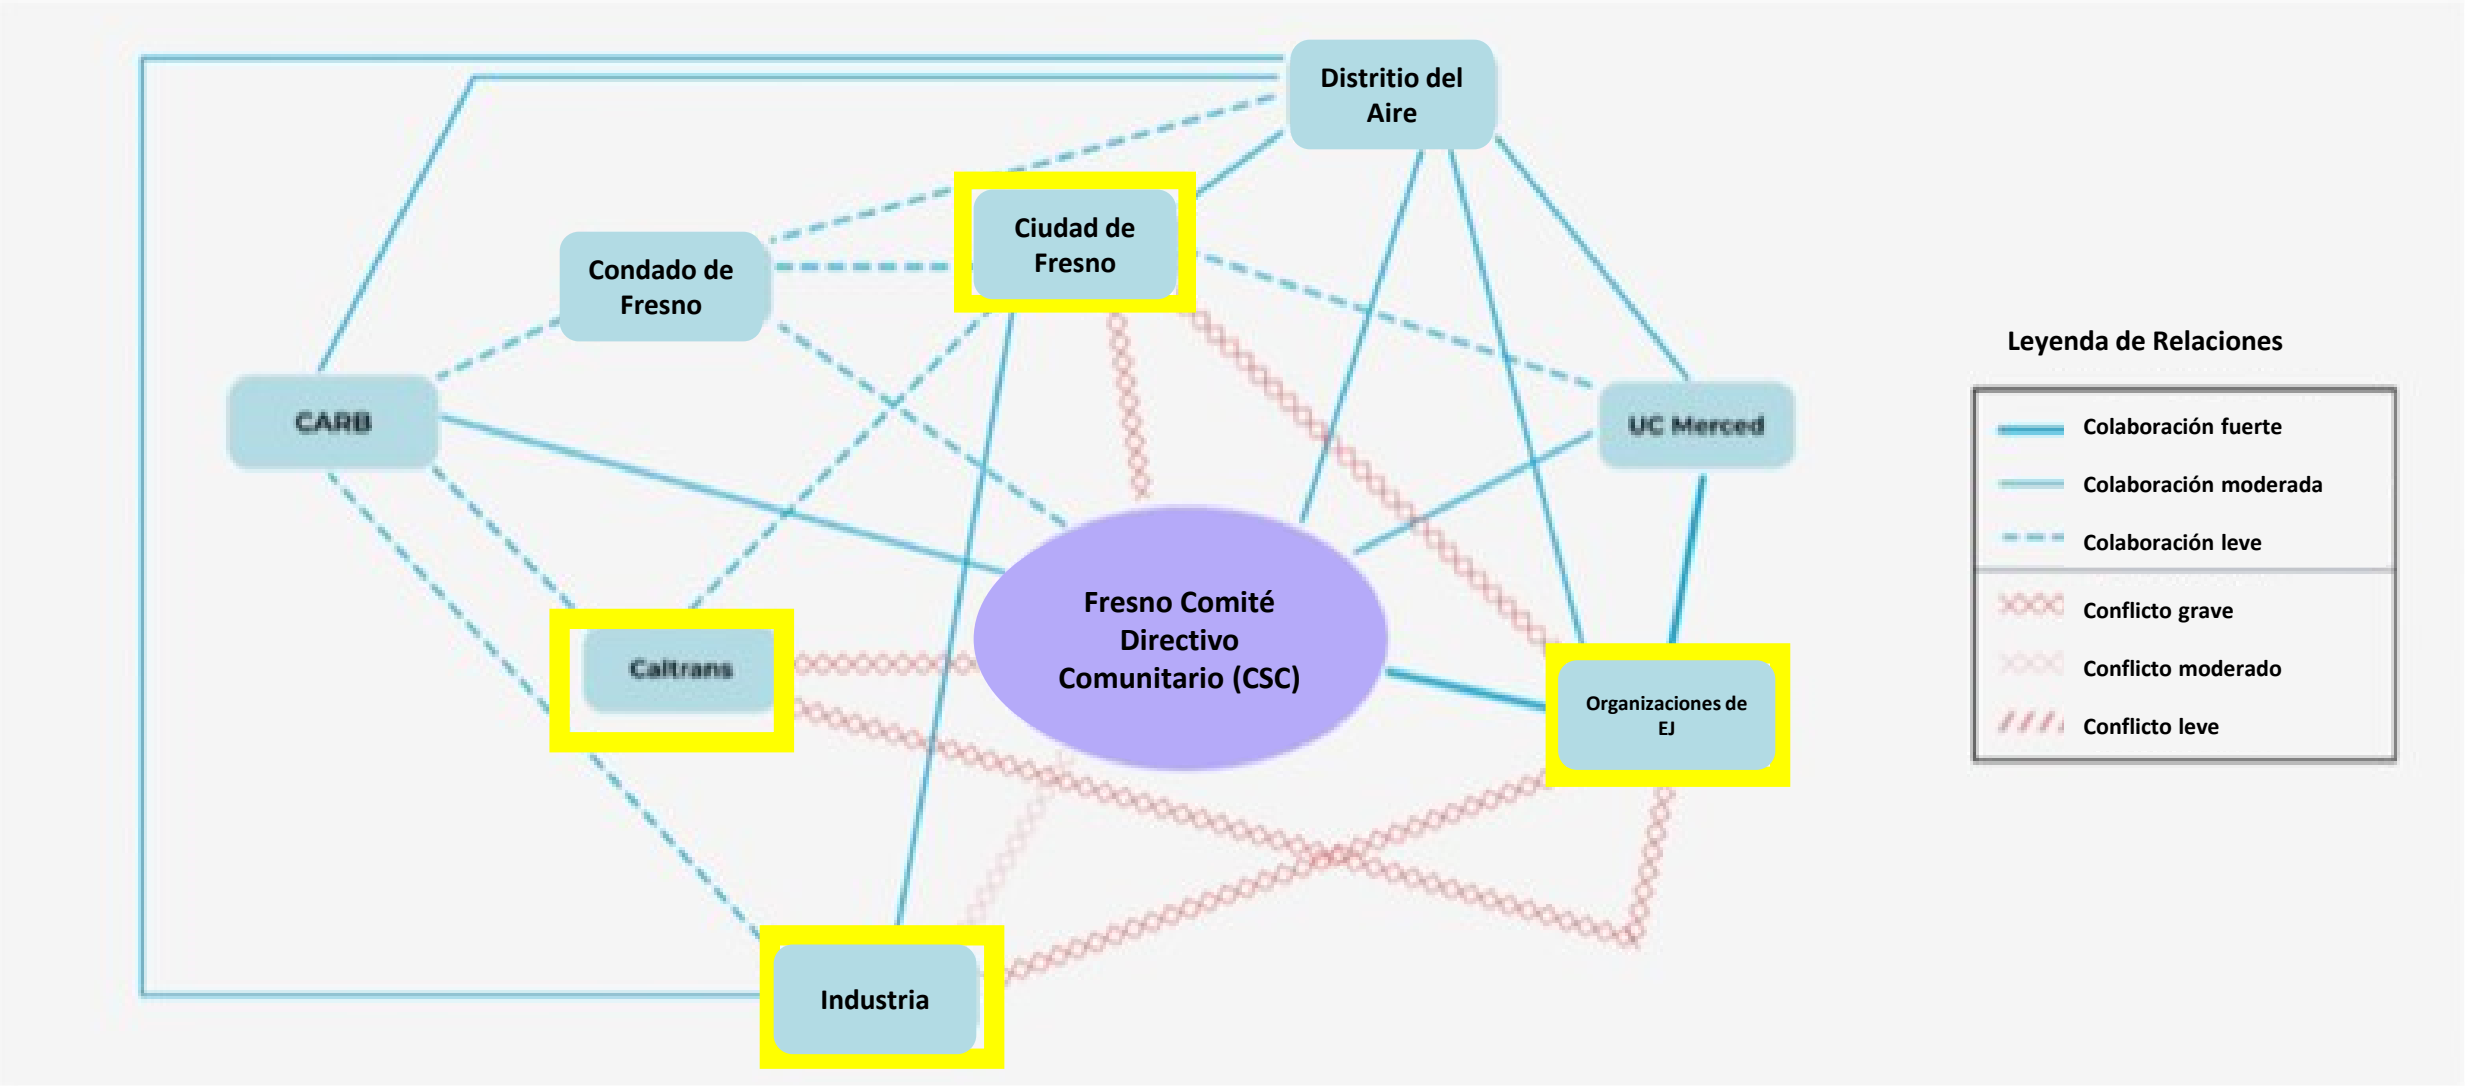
Distritio del Aire

Ciudad de Fresno

Condado de Fresno

CARB

UC Merced

Fresno Comité Directivo Comunitario (CSC)

Caltrans

Organizaciones de EJ

Industria

Leyenda de Relaciones

Colaboración fuerte

Colaboración moderada

Colaboración leve

Conflicto grave

Conflicto moderado

Conflicto leve